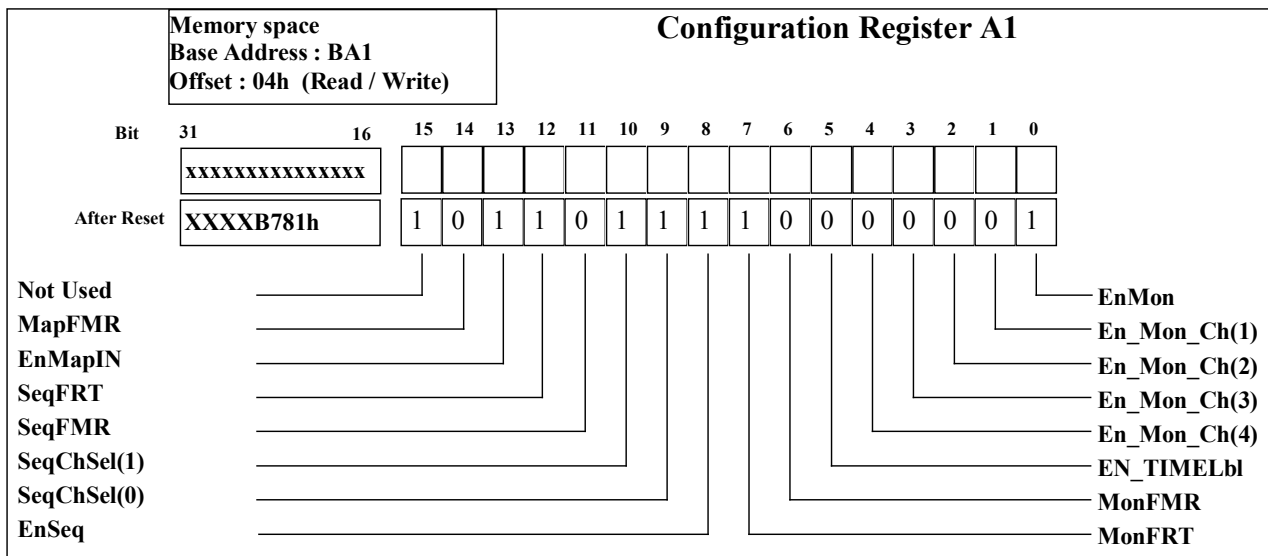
Memory space
Base Address : BA1
Offset : 04h (Read / Write)

Configuration Register A1

| Bit | 31 16 | 15 | 14 | 13 | 12 | 11 | 10 | 9 | 8 | 7 | 6 | 5 | 4 | 3 | 2 | 1 | 0 |
|---|---|---|---|---|---|---|---|---|---|---|---|---|---|---|---|---|---|
| | xxxxxxxxxxxxxxxx | | | | | | | | | | | | | | | | |
| After Reset | XXXXB781h | 1 | 0 | 1 | 1 | 0 | 1 | 1 | 1 | 1 | 0 | 0 | 0 | 0 | 0 | 0 | 1 |

Not Used
MapFMR
EnMapIN
SeqFRT
SeqFMR
SeqChSel(1)
SeqChSel(0)
EnSeq

EnMon
En_Mon_Ch(1)
En_Mon_Ch(2)
En_Mon_Ch(3)
En_Mon_Ch(4)
EN_TIMELbl
MonFMR
MonFRT